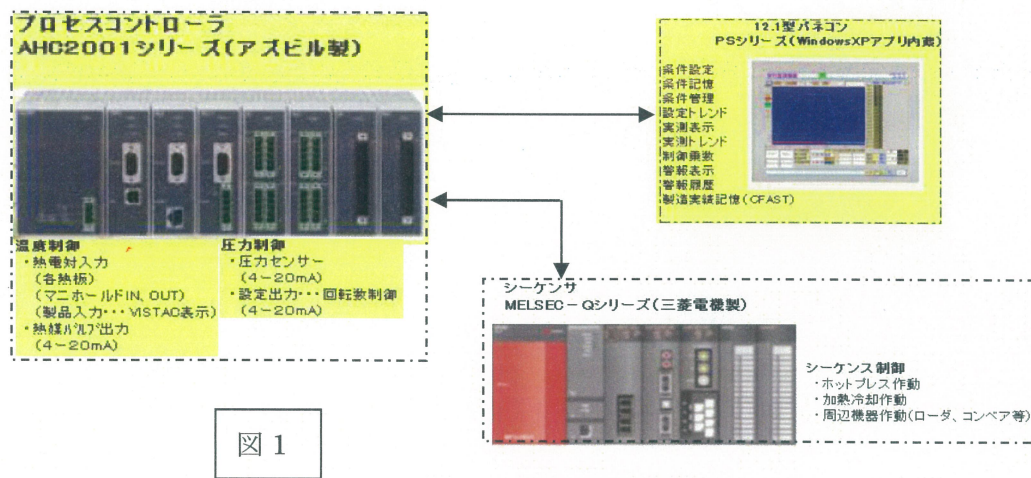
プロセスコントローラ
AHC2001シリーズ(アズビル製)

温度制御
・熱電対入力
(各熱板)
(マニホールドIN, OUT)
(製品入力・・・VISTAC表示)
・熱媒バルブ出力
(4～20mA)

圧力制御
・圧力センサー
(4～20mA)
・設定出力・・・回転数制御
(4～20mA)

12.1型パネコン
PSシリーズ(WindowsXPアプリ内蔵)

条件設定
条件記憶
条件管理
設定トレンド
実測表示
実測トレンド
制御乗数
警報表示
警報履歴
製造実績記憶(CFAST)

シーケンサ
MELSEC－Qシリーズ(三菱電機製)

シーケンス制御
・ホットプレス作動
・加熱冷却作動
・周辺機器作動(ローダ、コンベア等)

図 1